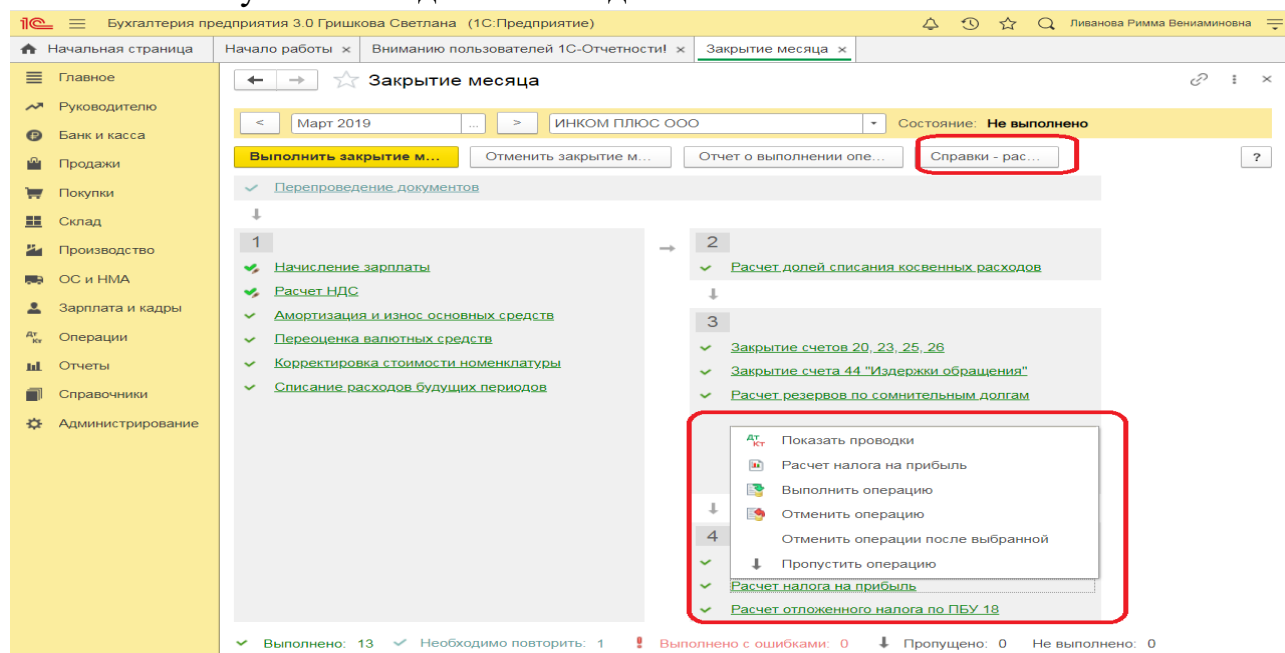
1С Бухгалтерия предприятия 3.0 Гришкова Светлана (1С:Предприятие) Ливанова Римма Вениаминовна

Начальная страница | Начало работы × | Вниманию пользователей 1С-Отчетности! × | Закрытие месяца ×

Главное
Руководителю
Банк и касса
Продажи
Покупки
Склад
Производство
ОС и НМА
Зарплата и кадры
Операции
Отчеты
Справочники
Администрирование

Закрытие месяца

< Март 2019 ... > ИНКОМ ПЛЮС ООО Состояние: Не выполнено

Выполнить закрытие м... | Отменить закрытие м... | Отчет о выполнении опе... | Справки - рас... | ?

Перепроведение документов

1
Начисление зарплаты
Расчет НДС
Амортизация и износ основных средств
Переоценка валютных средств
Корректировка стоимости номенклатуры
Списание расходов будущих периодов

2
Расчет долей списания косвенных расходов

3
Закрытие счетов 20, 23, 25, 26
Закрытие счета 44 "Издержки обращения"
Расчет резервов по сомнительным долгам

Показать проводки
Расчет налога на прибыль
Выполнить операцию
Отменить операцию
Отменить операции после выбранной
Пропустить операцию

4
Расчет налога на прибыль
Расчет отложенного налога по ПБУ 18

Выполнено: 13 Необходимо повторить: 1 Выполнено с ошибками: 0 Пропущено: 0 Не выполнено: 0